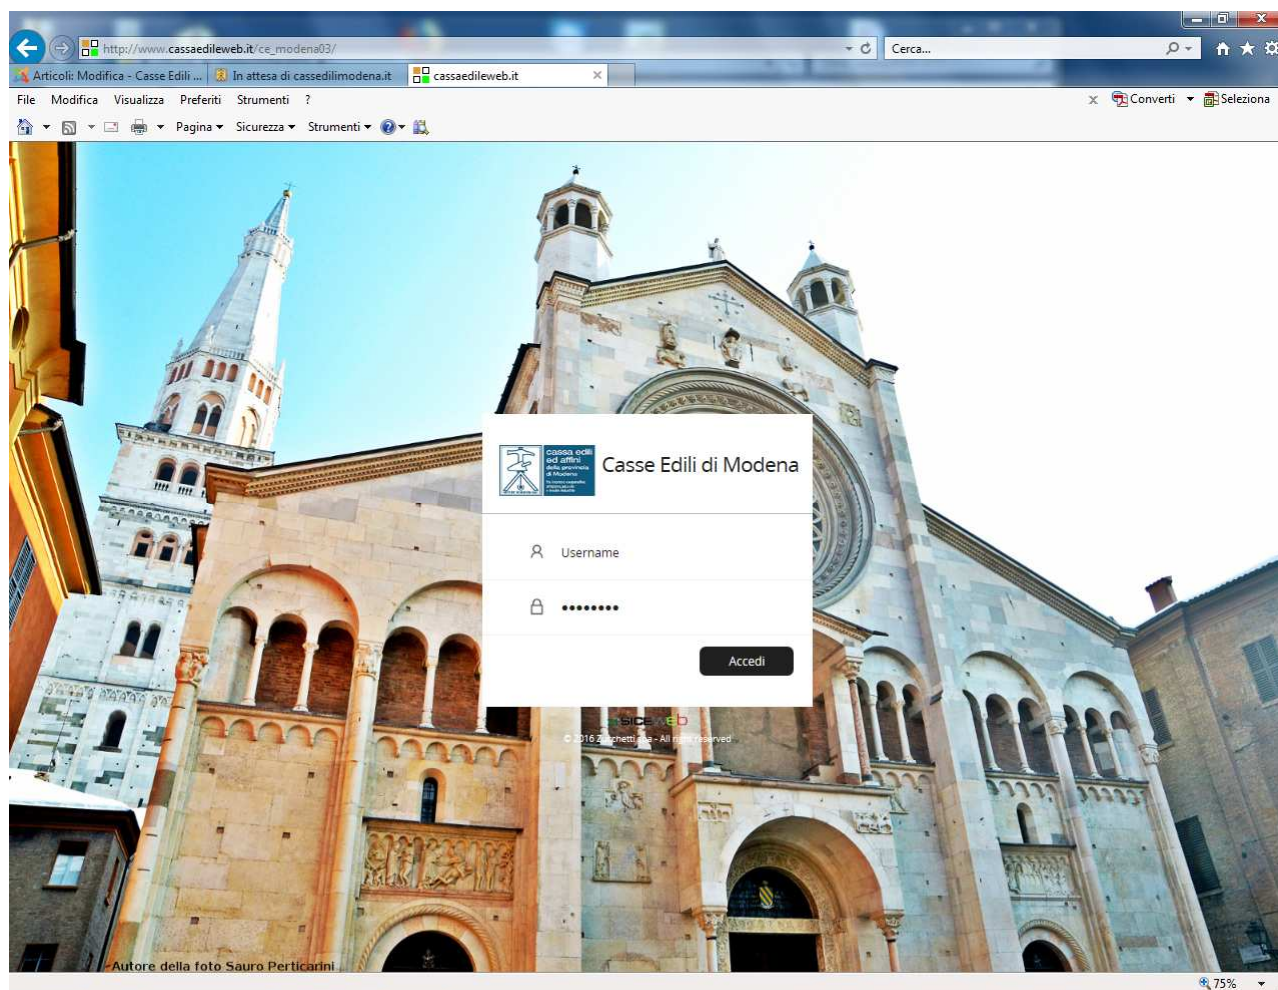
http://www.cassaedileweb.it/ce_modena03/

Cerca...

Articoli: Modifica - Casse Edili ...

In attesa di cassedilimodena.it

cassaedileweb.it

File Modifica Visualizza Preferiti Strumenti ?

Converti Seleziona

Pagina Sicurezza Strumenti

cassa edili ed affini della provincia di Modena

Casse Edili di Modena

Username

••••••••

Accedi

SICEweb

© 2016 Zucchetti spa - All rights reserved

Autore della foto Sauro Perticarini

75%